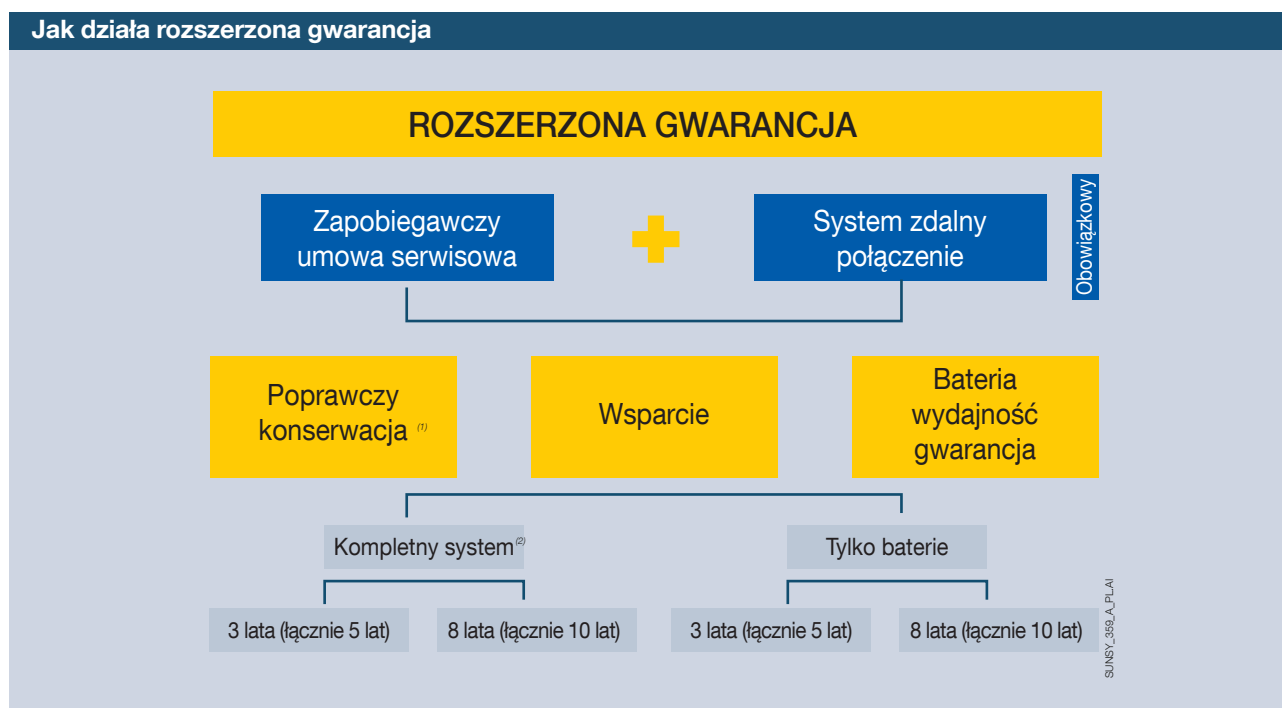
Jak działa rozszerzona gwarancja

ROZSZERZONA GWARANCJA

Zapobiegawczy umowa serwisowa

System zdalny połączenie

Obowiązkowy

Poprawczy konserwacja $^{(1)}$

Wsparcie

Bateria wydajność gwarancja

Kompletny system$^{(2)}$

Tylko baterie

3 lata (łącznie 5 lat)

8 lata (łącznie 10 lat)

3 lata (łącznie 5 lat)

8 lata (łącznie 10 lat)

SUNSY_359_A_PL_AI